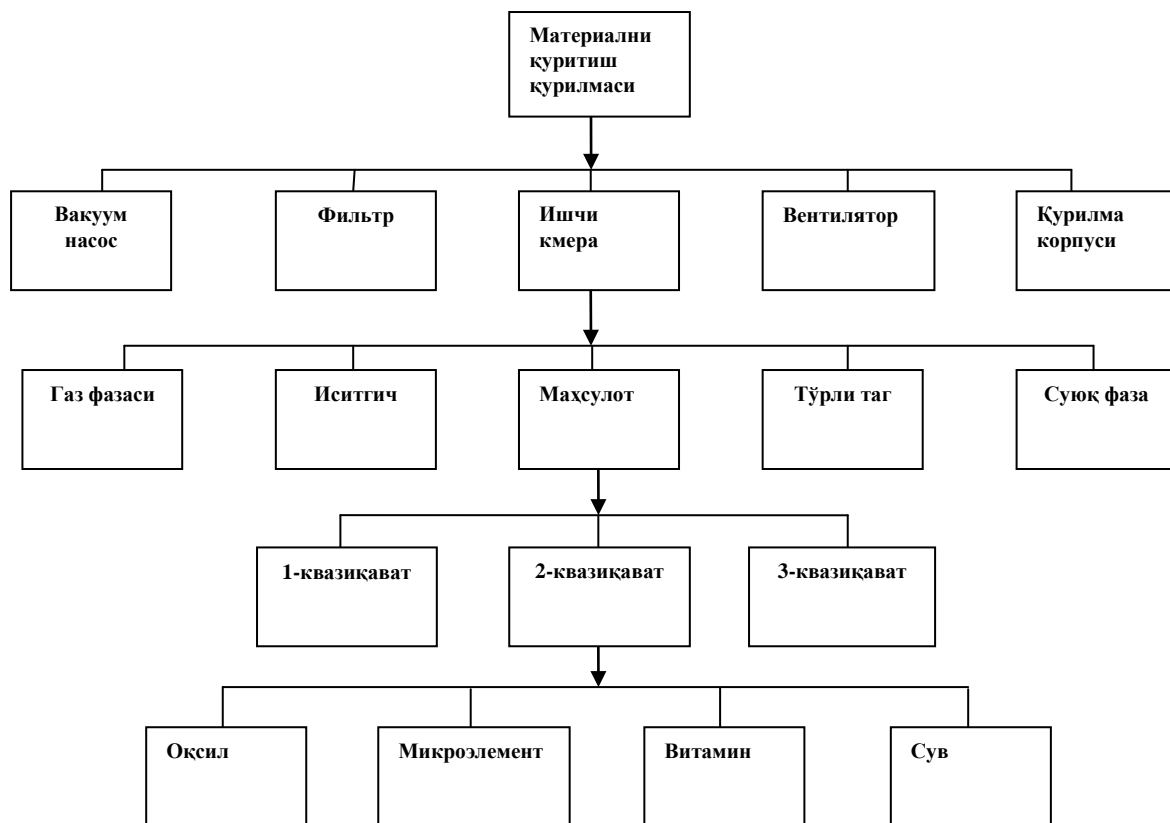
Материални қуритиш қурилмаси

Вакуум насос

Фильтр

Ишчи кмера

Вентилятор

Қурилма корпуси

Газ фазаси

Иситгич

Махсулот

Тўрли таг

Суюқ фаза

1-квазиқават

2-квазиқават

3-квазиқават

Оқсил

Микроэлемент

Витамин

Сув